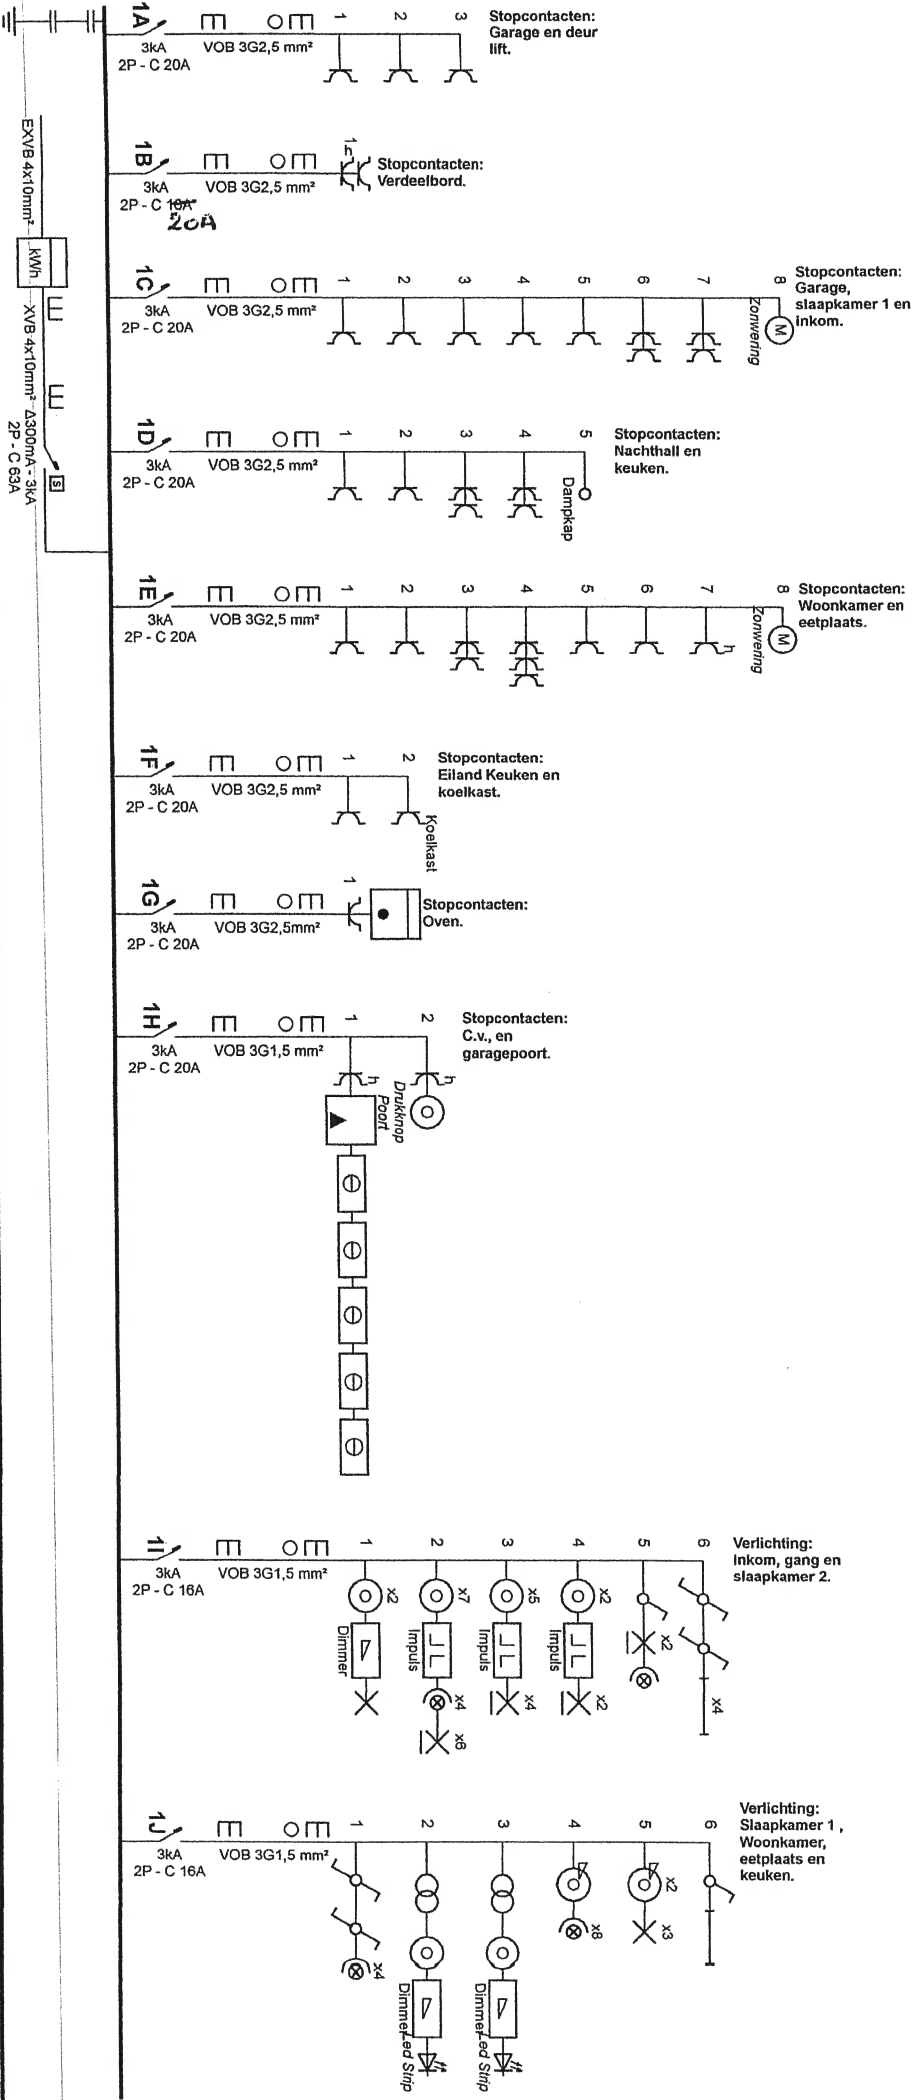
EXVB 4x10mm²
kWh
XVB 4x10mm² Δ300mA - 3kA
2P - C 63A
S

1A
3kA
2P - C 20A
VOB 3G2,5 mm²
1 2 3
Stopcontacten: Garage en deur lift.

1B
3kA
2P - C ~~10A~~ 20A
VOB 3G2,5 mm²
1
Stopcontacten: Verdeelbord.

1C
3kA
2P - C 20A
VOB 3G2,5 mm²
1 2 3 4 5 6 7 8
Zonwering
M
Stopcontacten: Garage, slaapkamer 1 en inkom.

1D
3kA
2P - C 20A
VOB 3G2,5 mm²
1 2 3 4 5
Dampkap
Stopcontacten: Nachthall en keuken.

1E
3kA
2P - C 20A
VOB 3G2,5 mm²
1 2 3 4 5 6 7 8
Zonwering
M
Stopcontacten: Woonkamer en eetplaats.

1F
3kA
2P - C 20A
VOB 3G2,5 mm²
1 2
Koelkast
Stopcontacten: Eiland Keuken en koelkast.

1G
3kA
2P - C 20A
VOB 3G2,5mm²
1
Stopcontacten: Oven.

1H
3kA
2P - C 20A
VOB 3G1,5 mm²
1 2
Drukknop Poort
Stopcontacten: C.v., en garagepoort.

1I
3kA
2P - C 16A
VOB 3G1,5 mm²
1 2 3 4 5 6
x2 x7 x5 x2
Dimmer Impuls Impuls Impuls
x4 x4 x2 x2 x6 x4
Verlichting: Inkom, gang en slaapkamer 2.

1J
3kA
2P - C 16A
VOB 3G1,5 mm²
1 2 3 4 5 6
x4 x8 x2 x3
Dimmer Led Strip Dimmer Led Strip
Verlichting: Slaapkamer 1 , Woonkamer, eetplaats en keuken.